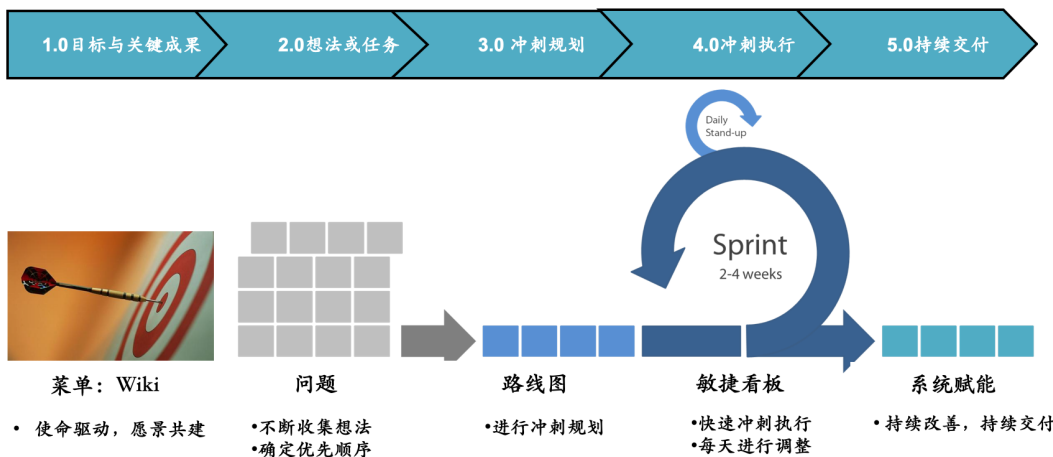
1.0目标与关键成果

2.0想法或任务

3.0 冲刺规划

4.0冲刺执行

5.0持续交付

Daily Stand-up

Sprint
2-4 weeks

菜单：Wiki
• 使命驱动，愿景共建

问题
•不断收集想法
•确定优先顺序

路线图
•进行冲刺规划

敏捷看板
•快速冲刺执行
•每天进行调整

系统赋能
• 持续改善，持续交付